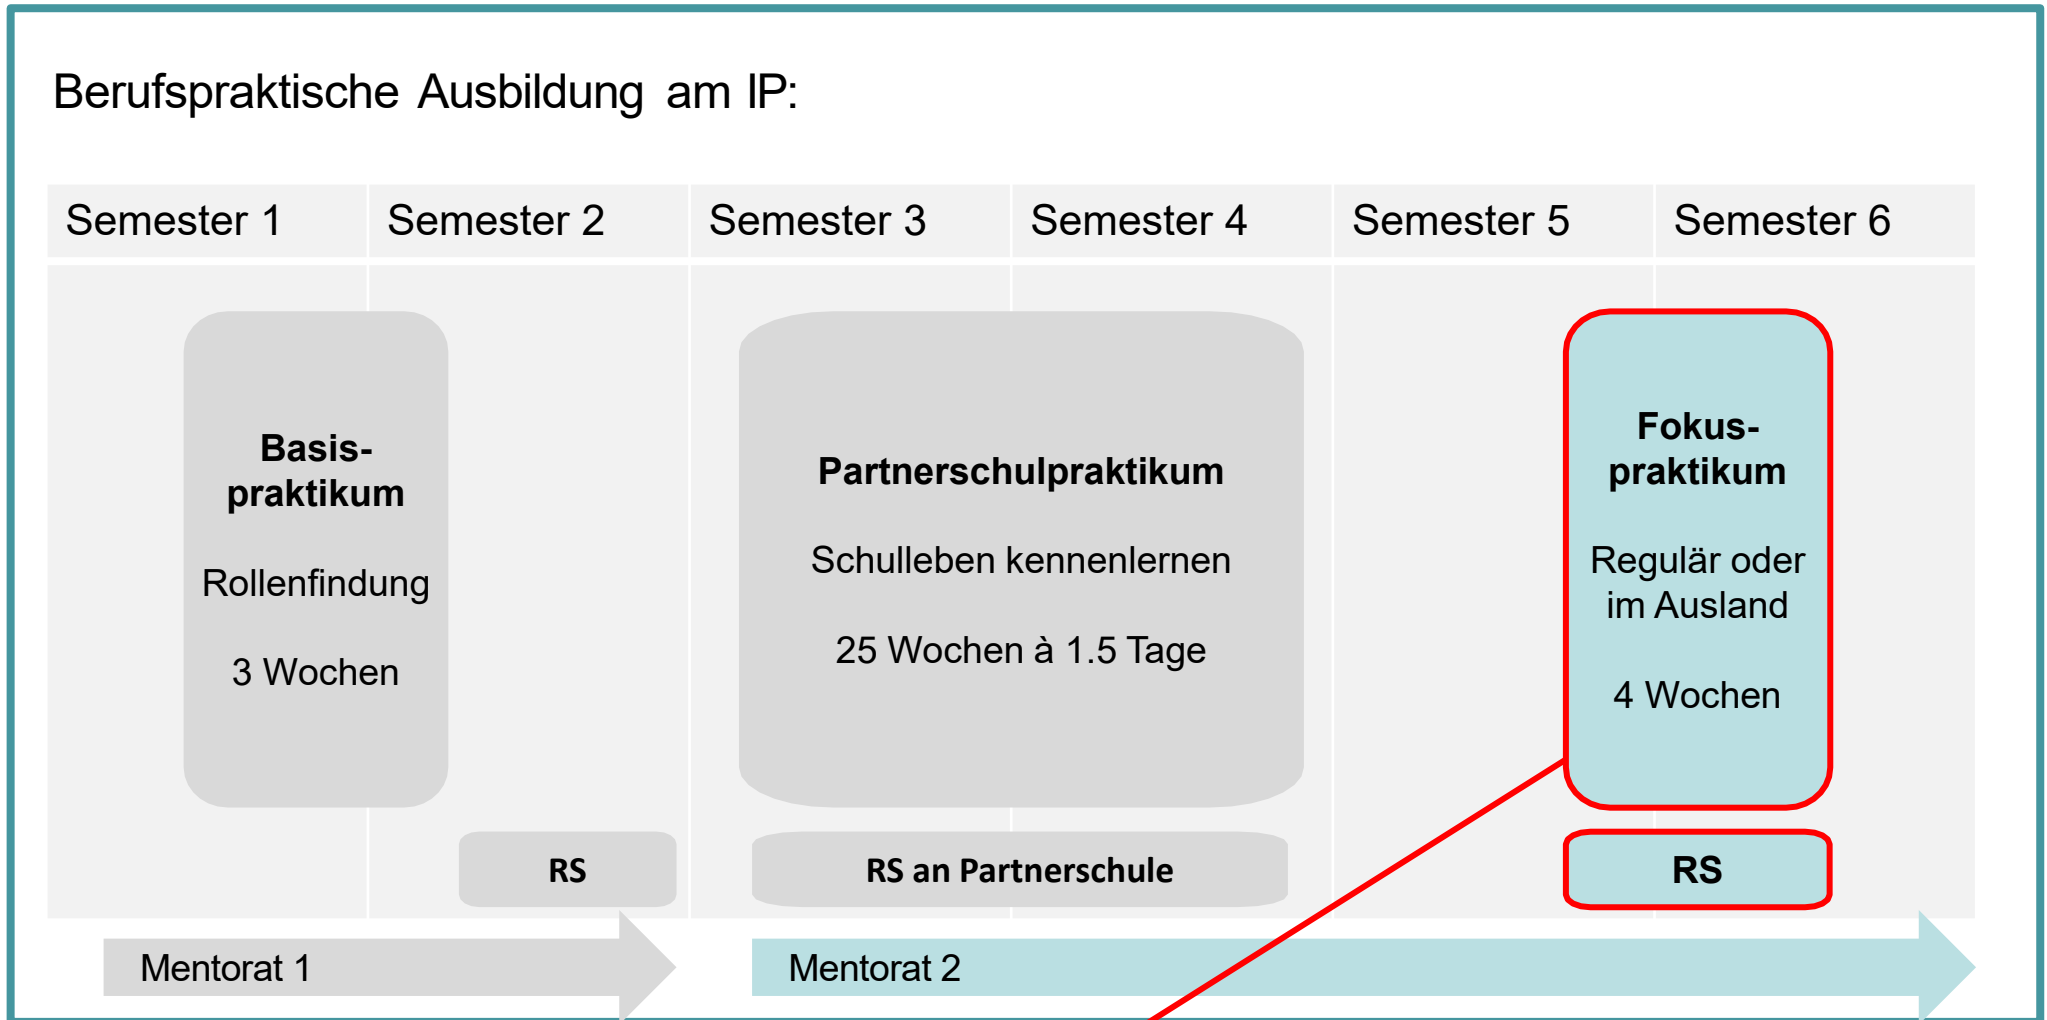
Berufspraktische Ausbildung am IP:

| Semester 1 | Semester 2 | Semester 3 | Semester 4 | Semester 5 | Semester 6 |
|---|---|---|---|---|---|

**Basispraktikum**

Rollenfindung

3 Wochen

**Partnerschulpraktikum**

Schulleben kennenlernen

25 Wochen à 1.5 Tage

**Fokuspraktikum**

Regulär oder im Ausland

4 Wochen

**RS**

**RS an Partnerschule**

**RS**

Mentorat 1

Mentorat 2